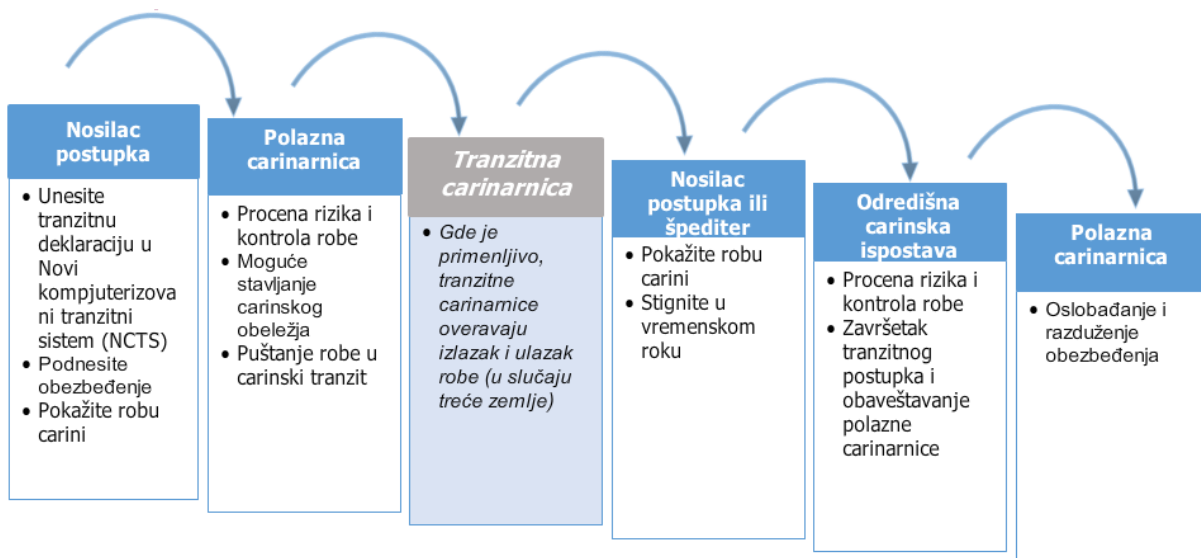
Nosilac postupka

• Unesite tranzitnu deklaraciju u Novi kompjuterizovani tranzitni sistem (NCTS)
• Podnesite obezbeđenje
• Pokažite robu carini

Polazna carinarnica

• Procena rizika i kontrola robe
• Moguće stavljanje carinskog obeležja
• Puštanje robe u carinski tranzit

Tranzitna carinarnica

• Gde je primenljivo, tranzitne carinamice overavaju izlazak i ulazak robe (u slučaju treće zemlje)

Nosilac postupka ili špediter

• Pokažite robu carini
• Stignite u vremenskom roku

Odredišna carinska ispostava

• Procena rizika i kontrola robe
• Završetak tranzitnog postupka i obaveštavanje polazne carinarnice

Polazna carinarnica

• Oslobađanje i razduženje obezbeđenja